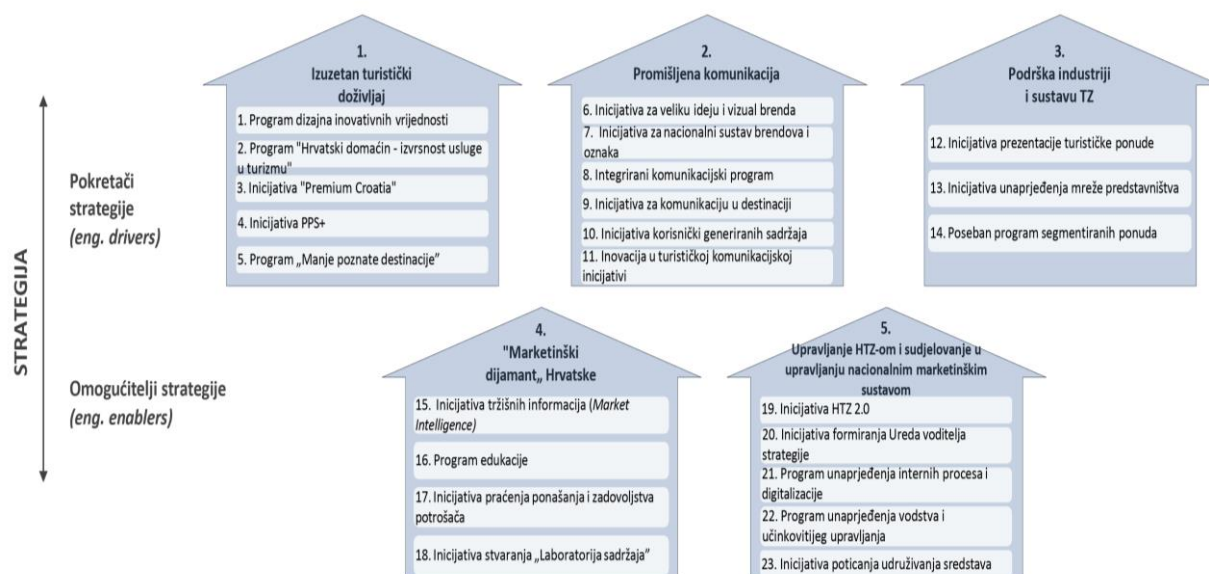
STRATEGIJA

Pokretači strategije
(eng. drivers)

Omogućitelji strategije
(eng. enablers)

1.
Izuzetan turistički doživljaj

1. Program dizajna inovativnih vrijednosti

2. Program "Hrvatski domaćin - izvrsnost usluge u turizmu"

3. Inicijativa "Premium Croatia"

4. Inicijativa PPS+

5. Program „Manje poznate destinacije"

2.
Promišljena komunikacija

6. Inicijativa za veliku ideju i vizual brenda

7. Inicijativa za nacionalni sustav brendova i oznaka

8. Integrirani komunikacijski program

9. Inicijativa za komunikaciju u destinaciji

10. Inicijativa korisnički generiranih sadržaja

11. Inovacija u turističkoj komunikacijskoj inicijativi

3.
Podrška industriji i sustavu TZ

12. Inicijativa prezentacije turističke ponude

13. Inicijativa unaprjeđenja mreže predstavništva

14. Poseban program segmentiranih ponuda

4.
"Marketinški dijamant„ Hrvatske

15. Inicijativa tržišnih informacija (Market Intelligence)

16. Program edukacije

17. Inicijativa praćenja ponašanja i zadovoljstva potrošača

18. Inicijativa stvaranja „Laboratorija sadržaja"

5.
Upravljanje HTZ-om i sudjelovanje u upravljanju nacionalnim marketinškim sustavom

19. Inicijativa HTZ 2.0

20. Inicijativa formiranja Ureda voditelja strategije

21. Program unaprjeđenja internih procesa i digitalizacije

22. Program unaprjeđenja vodstva i učinkovitijeg upravljanja

23. Inicijativa poticanja udruživanja sredstava